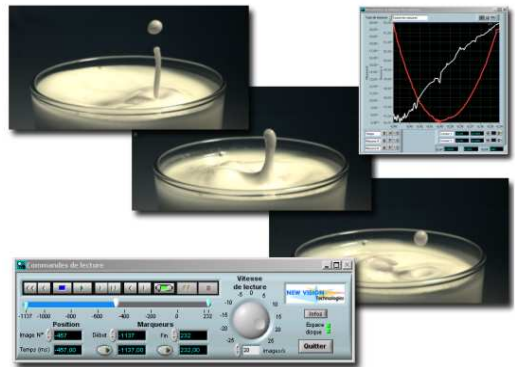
Commandes de lecture

-1137 -1000 -800 -600 -400 -200 0 232

Position
Image N° -457
Temps (ms) -457,00

Marqueurs
Début -1137
-1137,00
Fin 232
232,00

Vitesse de lecture
-5 0 5
-10 10
-15 15
-20 20
-25 25
20 images/s

NEW VISION Technologies
Infos
Espace disque
Quitter